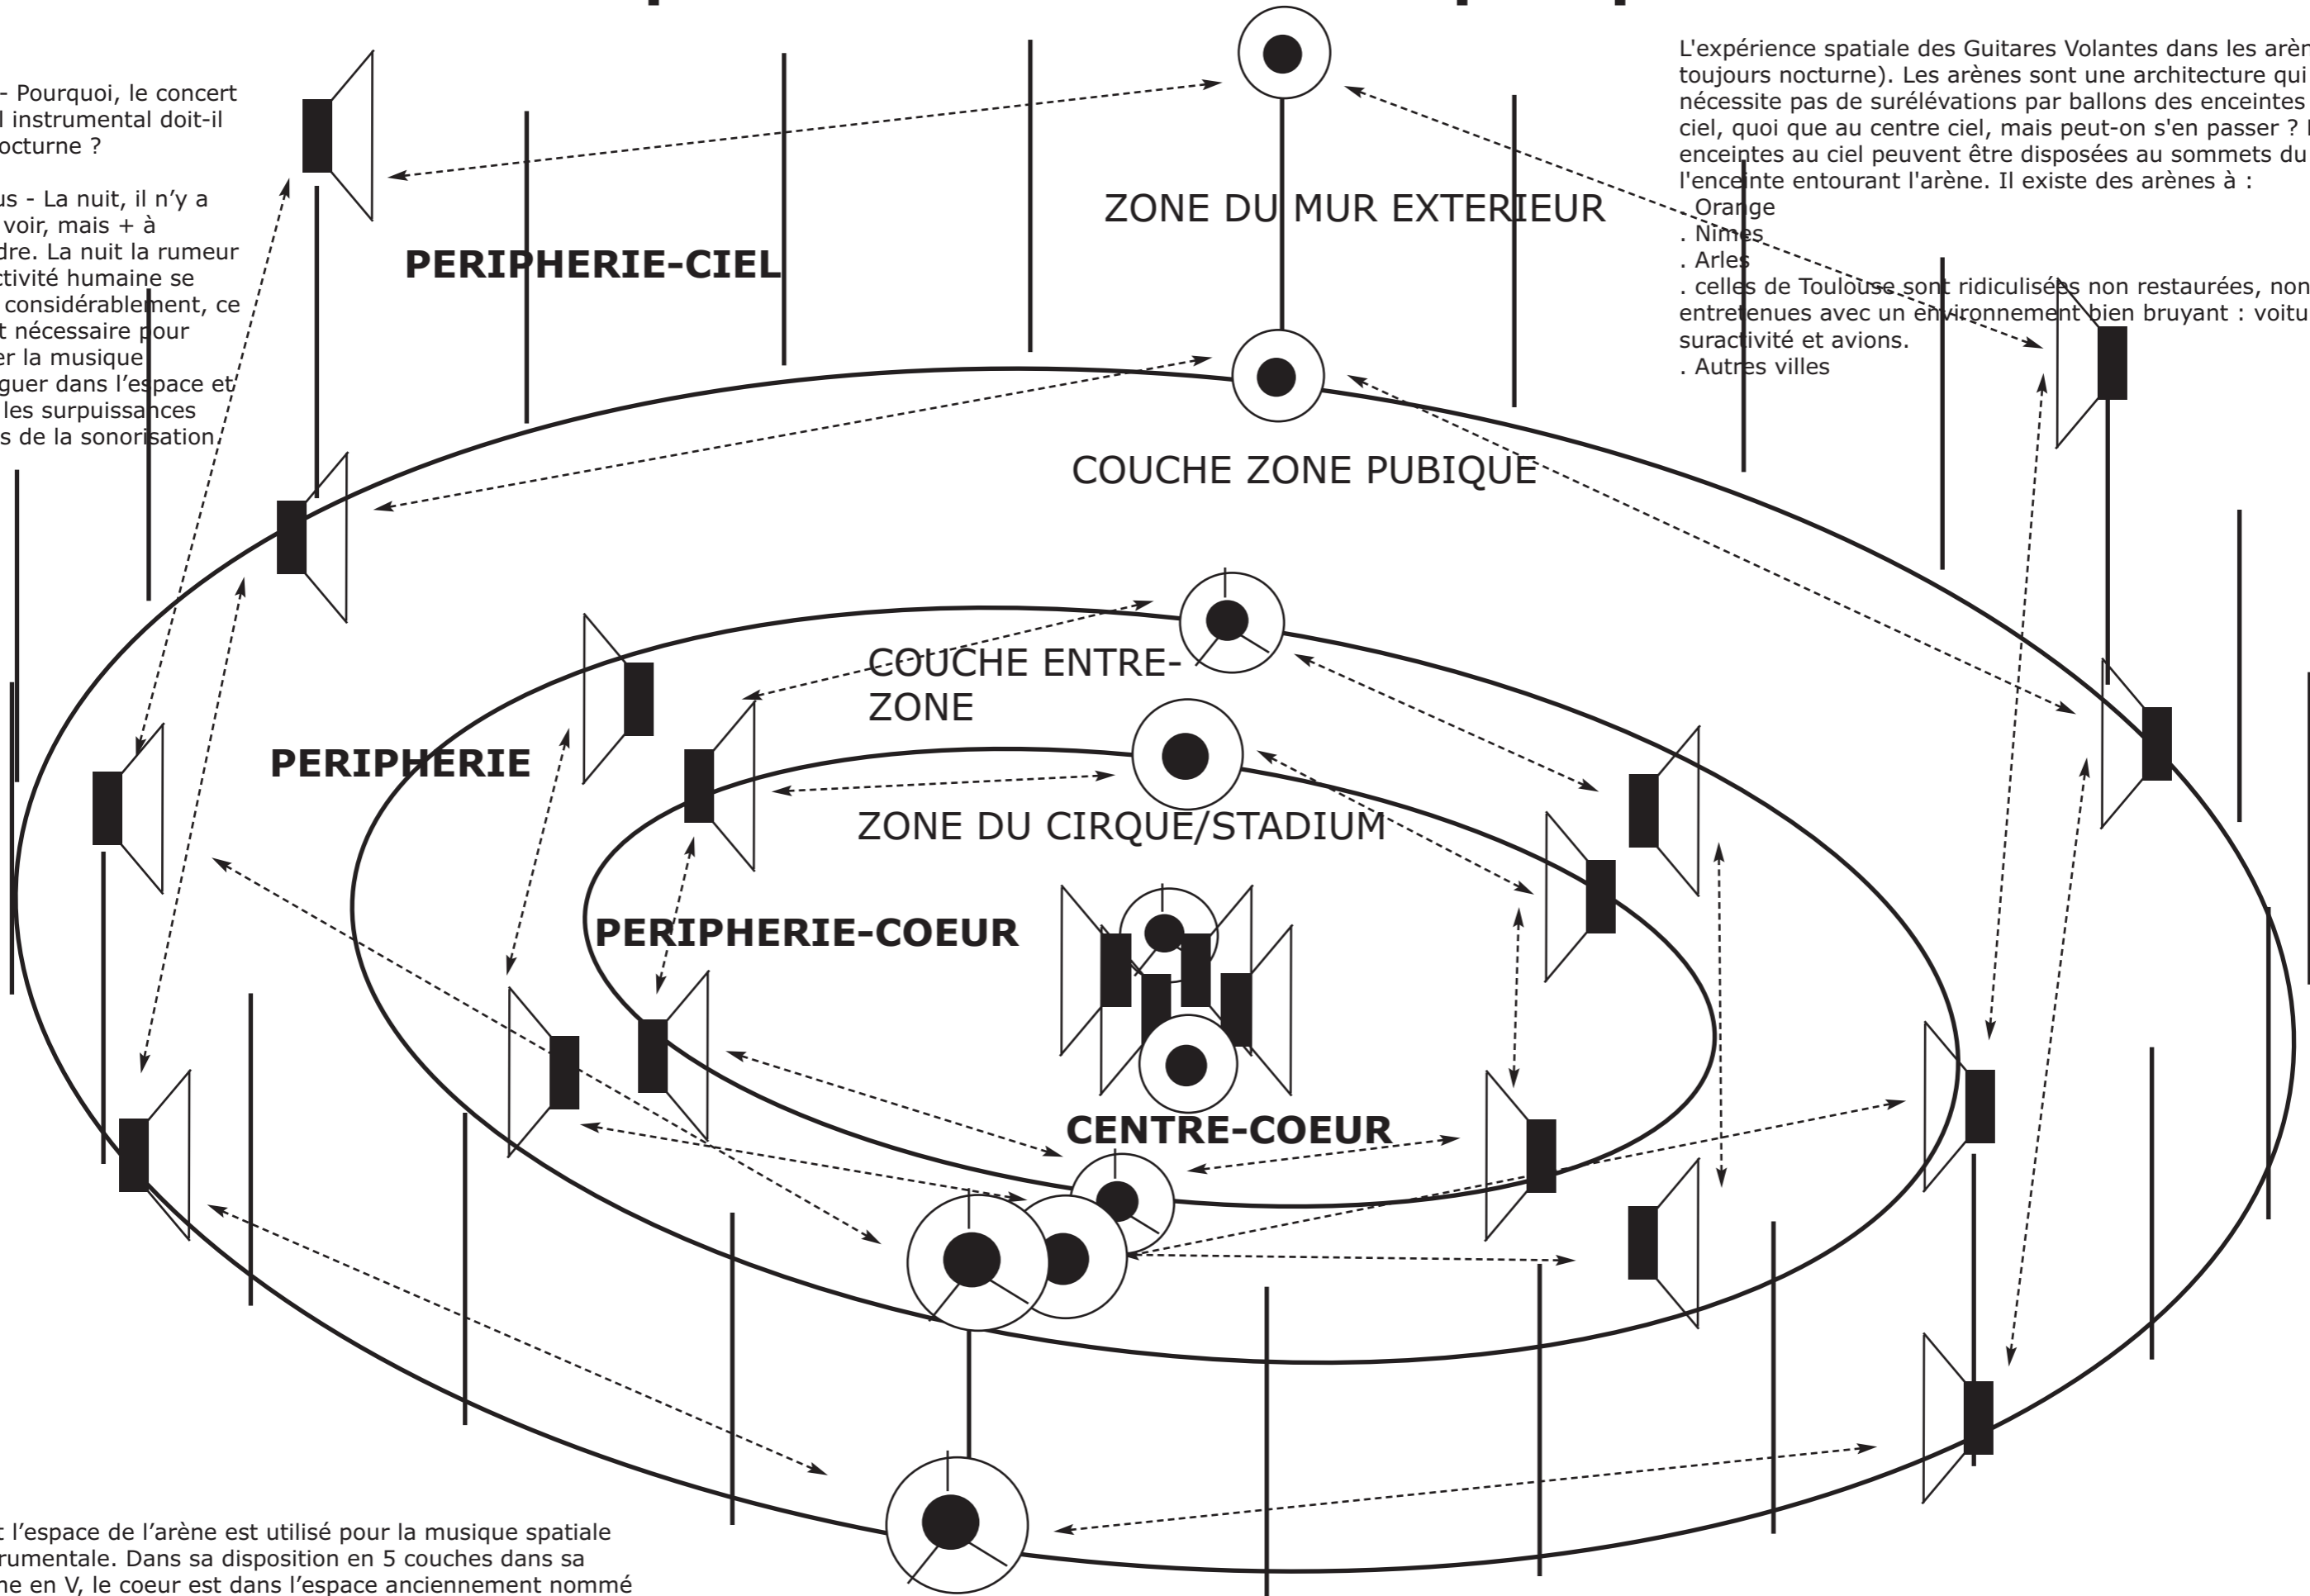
- Pourquoi, le concert
l instrumental doit-il
octurne ?

us - La nuit, il n'y a
voir, mais + à
dre. La nuit la rumeur
ctivité humaine se
considérablement, ce
t nécessaire pour
er la musique
guer dans l'espace et
les surpuissances
s de la sonorisation.

L'expérience spatiale des Guitares Volantes dans les arèn
toujours nocturne). Les arènes sont une architecture qui
nécessite pas de surélévations par ballons des enceintes
ciel, quoi que au centre ciel, mais peut-on s'en passer ? l
enceintes au ciel peuvent être disposées au sommets du
l'enceinte entourant l'arène. Il existe des arènes à :
. Orange
. Nimes
. Arles
. celles de Toulouse sont ridiculisées non restaurées, non
entretenues avec un environnement bien bruyant : voitu
suractivité et avions.
. Autres villes

ZONE DU MUR EXTERIEUR

PERIPHERIE-CIEL

COUCHE ZONE PUBIQUE

COUCHE ENTRE-ZONE

PERIPHERIE

ZONE DU CIRQUE/STADIUM

PERIPHERIE-COEUR

CENTRE-COEUR

t l'espace de l'arène est utilisé pour la musique spatiale
rumentale. Dans sa disposition en 5 couches dans sa
ne en V, le coeur est dans l'espace anciennement nommé